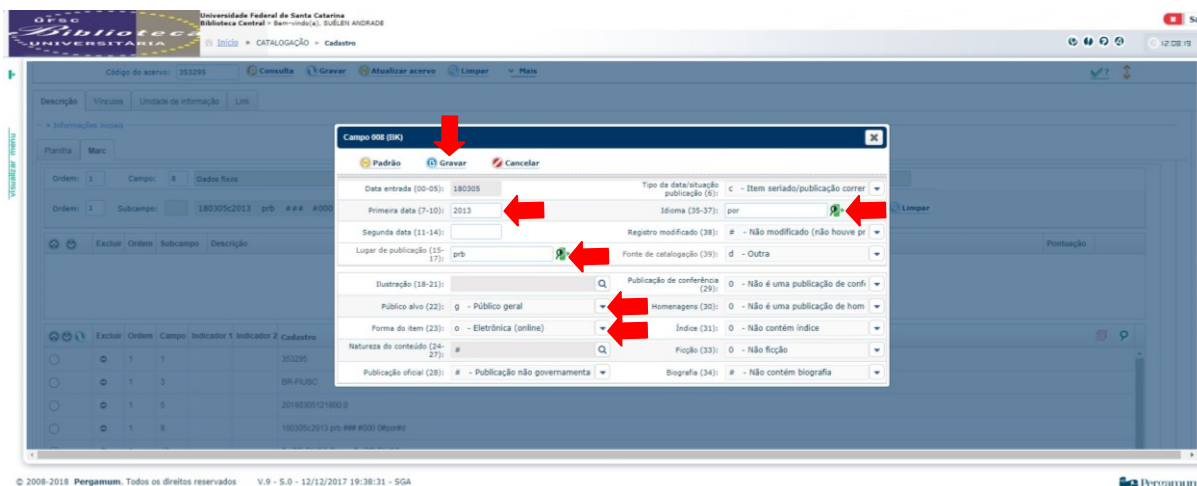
UFSC
Biblioteca
UNIVERSITÁRIA

Universidade Federal de Santa Catarina
Biblioteca Central > Bem-vindo(a), SUÉLEN ANDRADE

Início » CATALOGAÇÃO » Cadastro

12:08:19

Código do acervo: 353295 Consulta Gravar Atualizar acervo Limpar Mais

Descrição Vínculos Unidade de informação Link

Informações iniciais

Planilha Marc

Ordem: 1 Campo: 8 Dados fixos

Ordem: 1 Subcampo: 180305c2013 prb ### #000

Limpar

Excluir Ordem Subcampo Descrição Pontuação

Excluir Ordem Campo Indicador 1 Indicador 2 Cadastro

1 1 353295
1 3 BR-FlUSC
1 5 20180305121800.0
1 8 180305c2013 prb ### #000 0#por#d

Visualizar menu

Campo 008 (BK)

Padrão Gravar Cancelar

| | | | |
|---|---|---|---|
| Data entrada (00-05): | 180305 | Tipo da data/situação publicação (6): | c - Item seriado/publicação correr |
| Primeira data (7-10): | 2013 | Idioma (35-37): | por |
| Segunda data (11-14): | | Registro modificado (38): | # - Não modificado (não houve pr |
| Lugar de publicação (15-17): | prb | Fonte de catalogação (39): | d - Outra |
| Ilustração (18-21): | | Publicação de conferência (29): | 0 - Não é uma publicação de confe |
| Público alvo (22): | g - Público geral | Homenagens (30): | 0 - Não é uma publicação de hom |
| Forma do item (23): | o - Eletrônica (online) | Índice (31): | 0 - Não contém índice |
| Natureza do conteúdo (24-27): | # | Ficção (33): | 0 - Não ficção |
| Publicação oficial (28): | # - Publicação não governamenta | Biografia (34): | # - Não contém biografia |

© 2008-2018 Pergamum. Todos os direitos reservados V.9 - S.0 - 12/12/2017 19:38:31 - SGA

Pergamum